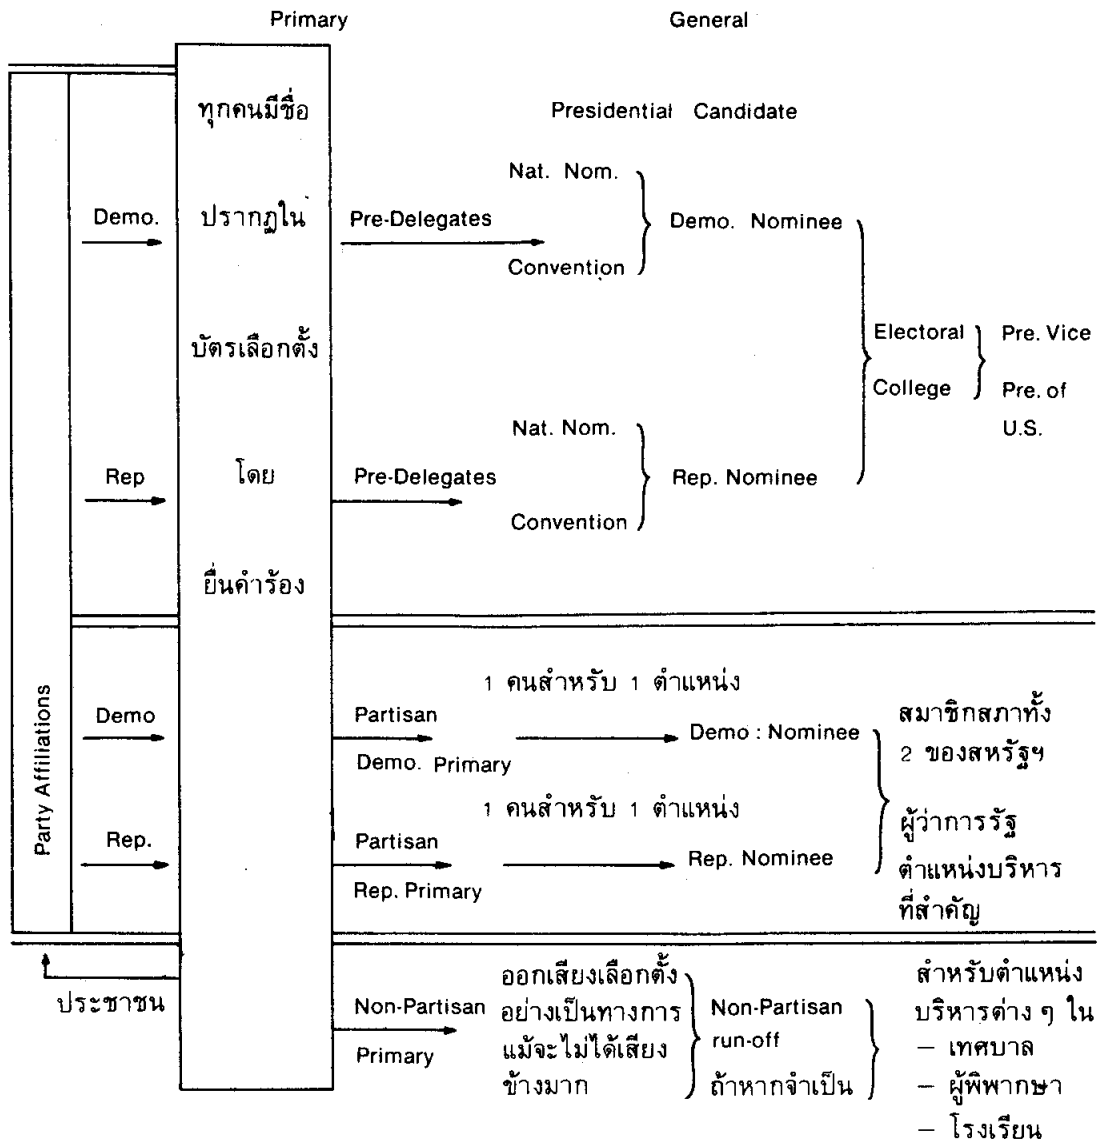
Primary

General

Party Affiliations

ทุกคนมีชื่อ

ปรากฏใน

บัตรเลือกตั้ง

โดย

ยื่นคำร้อง

Presidential Candidate

Demo.

Pre-Delegates

Nat. Nom.

Convention

Demo. Nominee

Electoral

College

Pre. Vice

Pre. of U.S.

Rep

Pre-Delegates

Nat. Nom.

Convention

Rep. Nominee

Demo

Partisan

Demo. Primary

1 คนสำหรับ 1 ตำแหน่ง

Demo : Nominee

สมาชิกสภาทั้ง 2 ของสหรัฐฯ

ผู้ว่าการรัฐ

ตำแหน่งบริหารที่สำคัญ

Rep.

Partisan

Rep. Primary

1 คนสำหรับ 1 ตำแหน่ง

Rep. Nominee

ประชาชน

Non-Partisan

Primary

ออกเสียงเลือกตั้งอย่างเป็นทางการแม้จะไม่ได้เสียงข้างมาก

Non-Partisan run-off

ถ้าหากจำเป็น

สำหรับตำแหน่งบริหารต่าง ๆ ใน
— เทศบาล
— ผู้พิพากษา
— โรงเรียน